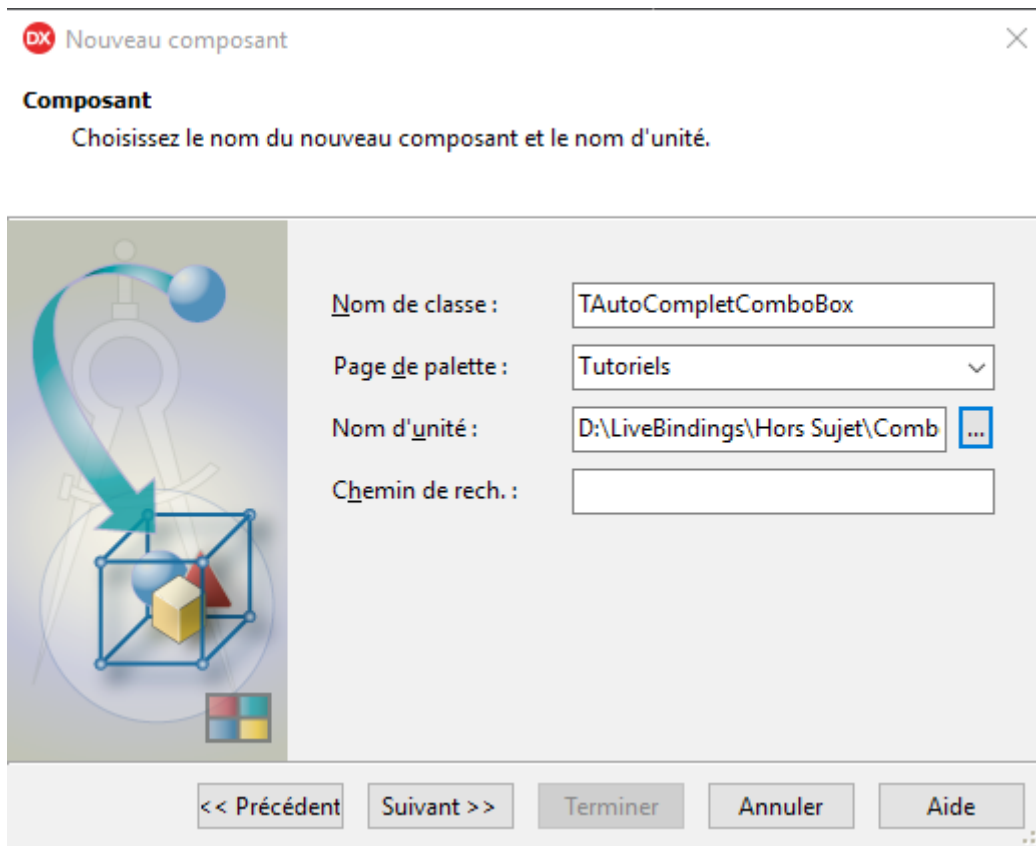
DX Nouveau composant

Composant

Choisissez le nom du nouveau composant et le nom d'unité.

Nom de classe : TAutoCompletComboBox

Page de palette : Tutoriels

Nom d'unité : D:\LiveBindings\Hors Sujet\Comb ...

Chemin de rech. :

<< Précédent | Suivant >> | Terminer | Annuler | Aide